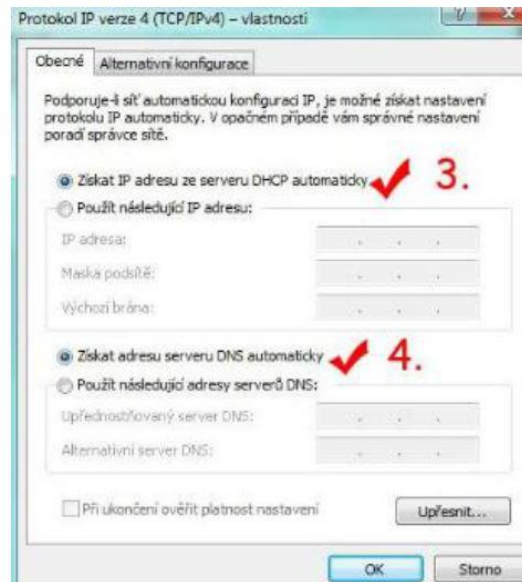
Protokol IP verze 4 (TCP/IPv4) – vlastnosti

Obecné | Alternativní konfigurace

Podporuje-li síť automatickou konfiguraci IP, je možné získat nastavení protokolu IP automaticky. V opačném případě vám správné nastavení poradí správce sítě.

Získat IP adresu ze serveru DHCP automaticky 3.

Použít následující IP adresu:

IP adresa:

Maska podsítě:

Výchozí brána:

Získat adresu serveru DNS automaticky 4.

Použít následující adresy serverů DNS:

Upřednostňovaný server DNS:

Alternativní server DNS:

Při ukončení ověřit platnost nastavení

Upřesnit...

OK

Storno